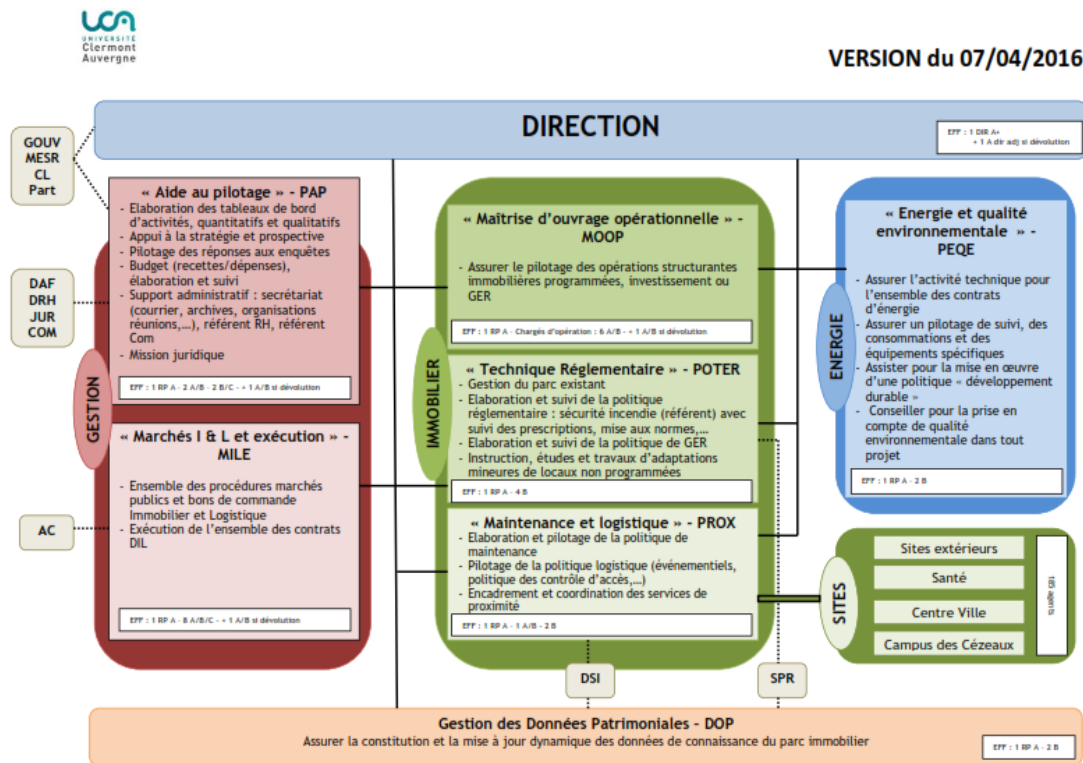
UCA
UNIVERSITÉ
Clermont
Auvergne

VERSION du 07/04/2016

DIRECTION

EFF : 1 DIR A+
+ 1 A dir adj si dévolution

GOUV
MESR
CL
Part

DAF
DRH
JUR
COM

AC

GESTION

« Aide au pilotage » - PAP
- Elaboration des tableaux de bord d'activités, quantitatifs et qualitatifs
- Appui à la stratégie et prospective
- Pilotage des réponses aux enquêtes
- Budget (recettes/dépenses), élaboration et suivi
- Support administratif : secrétariat (courrier, archives, organisations réunions,…), référent RH, référent Com
- Mission juridique

EFF : 1 RP A - 2 A/B - 2 B/C - + 1 A/B si dévolution

« Marchés I & L et exécution » - MILE
- Ensemble des procédures marchés publics et bons de commande Immobilier et Logistique
- Exécution de l'ensemble des contrats DIL

EFF : 1 RP A - 8 A/B/C - + 1 A/B si dévolution

IMMOBILIER

« Maîtrise d'ouvrage opérationnelle » - MOOP
- Assurer le pilotage des opérations structurantes immobilières programmées, investissement ou GER

EFF : 1 RP A - Chargés d'opération : 6 A/B - + 1 A/B si dévolution

« Technique Réglementaire » - POTER
- Gestion du parc existant
- Elaboration et suivi de la politique réglementaire : sécurité incendie (référent) avec suivi des prescriptions, mise aux normes,…
- Elaboration et suivi de la politique de GER
- Instruction, études et travaux d'adaptations mineures de locaux non programmées

EFF : 1 RP A - 4 B

« Maintenance et logistique » - PROX
- Elaboration et pilotage de la politique de maintenance
- Pilotage de la politique logistique (événementiels, politique des contrôle d'accès,…)
- Encadrement et coordination des services de proximité

EFF : 1 RP A - 1 A/B - 2 B

ENERGIE

« Energie et qualité environnementale » - PEQE
- Assurer l'activité technique pour l'ensemble des contrats d'énergie
- Assurer un pilotage de suivi, des consommations et des équipements spécifiques
- Assister pour la mise en œuvre d'une politique « développement durable »
- Conseiller pour la prise en compte de qualité environnementale dans tout projet

EFF : 1 RP A - 2 B

SITES

Sites extérieurs
Santé
Centre Ville
Campus des Cézeaux

185 agents

DSI

SPR

Gestion des Données Patrimoniales - DOP
Assurer la constitution et la mise à jour dynamique des données de connaissance du parc immobilier

EFF : 1 RP A - 2 B